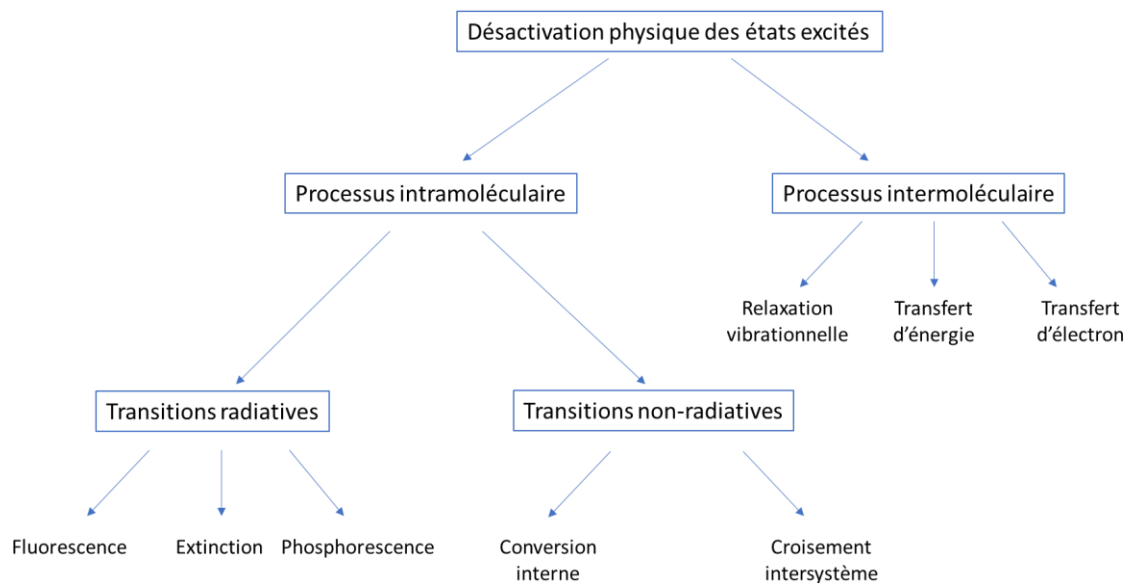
Désactivation physique des états excités

Processus intramoléculaire

Processus intermoléculaire

Relaxation vibrationnelle

Transfert d'énergie

Transfert d'électron

Transitions radiatives

Transitions non-radiatives

Fluorescence

Extinction

Phosphorescence

Conversion interne

Croisement intersystème